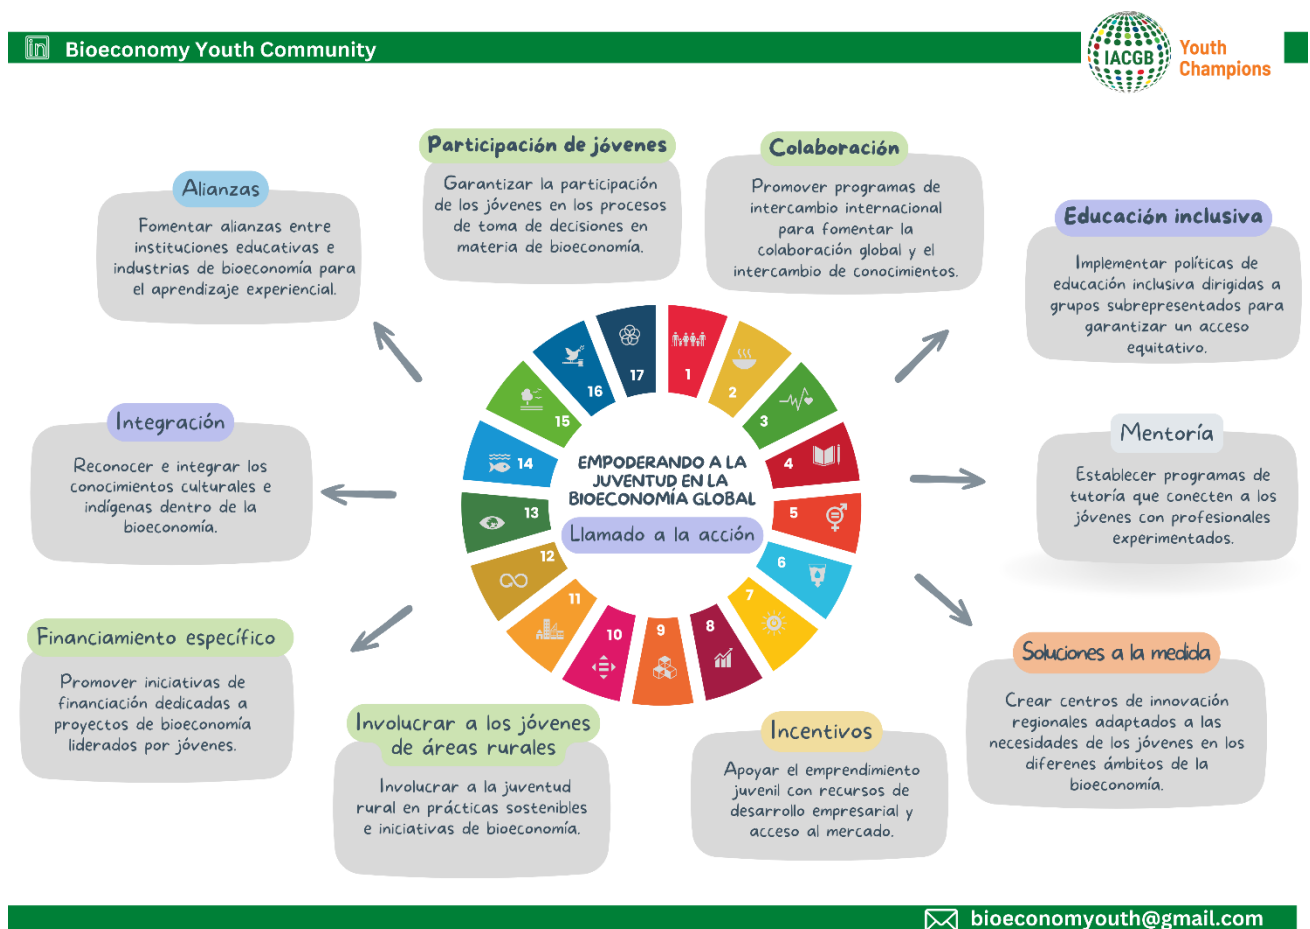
Bioeconomy Youth Community

IACGB Youth Champions

Participación de jóvenes

Garantizar la participación de los jóvenes en los procesos de toma de decisiones en materia de bioeconomía.

Colaboración

Promover programas de intercambio internacional para fomentar la colaboración global y el intercambio de conocimientos.

Alianzas

Fomentar alianzas entre instituciones educativas e industrias de bioeconomía para el aprendizaje experiencial.

Educación inclusiva

Implementar políticas de educación inclusiva dirigidas a grupos subrepresentados para garantizar un acceso equitativo.

Integración

Reconocer e integrar los conocimientos culturales e indígenas dentro de la bioeconomía.

EMPODERANDO A LA JUVENTUD EN LA BIOECONOMÍA GLOBAL

Llamado a la acción

1 2 3 4 5 6 7 8 9 10 11 12 13 14 15 16 17

Mentoría

Establecer programas de tutoría que conecten a los jóvenes con profesionales experimentados.

Financiamiento específico

Promover iniciativas de financiación dedicadas a proyectos de bioeconomía liderados por jóvenes.

Soluciones a la medida

Crear centros de innovación regionales adaptados a las necesidades de los jóvenes en los diferenes ámbitos de la bioeconomía.

Involucrar a los jóvenes de áreas rurales

Involucrar a la juventud rural en prácticas sostenibles e iniciativas de bioeconomía.

Incentivos

Apoyar el emprendimiento juvenil con recursos de desarrollo empresarial y acceso al mercado.

bioeconomyouth@gmail.com